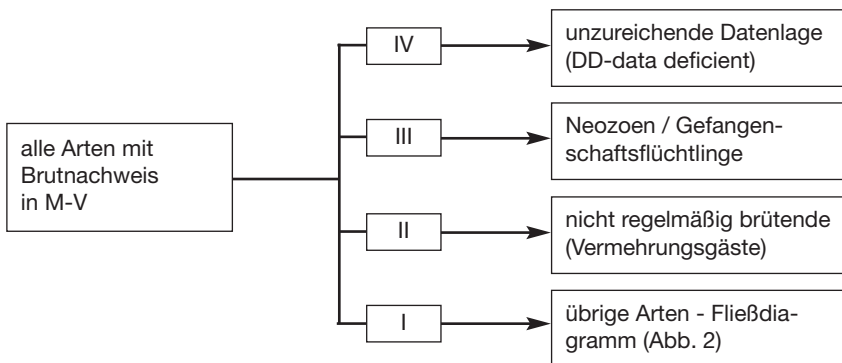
alle Arten mit Brutnachweis in M-V

IV

unzureichende Datenlage (DD-data deficient)

III

Neozoen / Gefangenschaftsflüchtlinge

II

nicht regelmäßig brütende (Vermehrungsgäste)

I

übrige Arten - Fließdiagramm (Abb. 2)